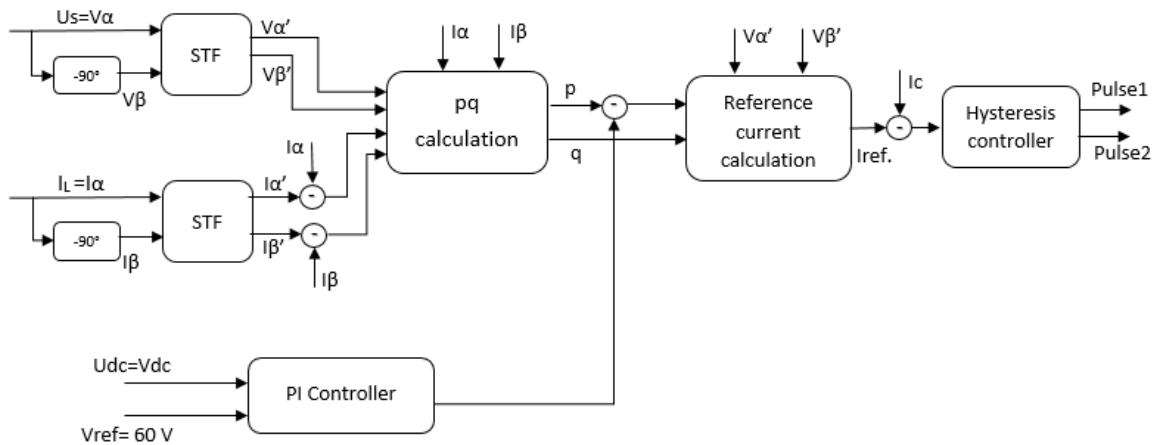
Us=Vα
-90°
Vβ
STF
Vα'
Vβ'
Iα
Iβ
pq calculation
p
q
-
Vα'
Vβ'
Reference current calculation
Iref.
Ic
-
Hysteresis controller
Pulse1
Pulse2
$I_L$ =Iα
-90°
Iβ
STF
Iα
Iα'
-
Iβ'
-
Iβ
Udc=Vdc
PI Controller
Vref= 60 V